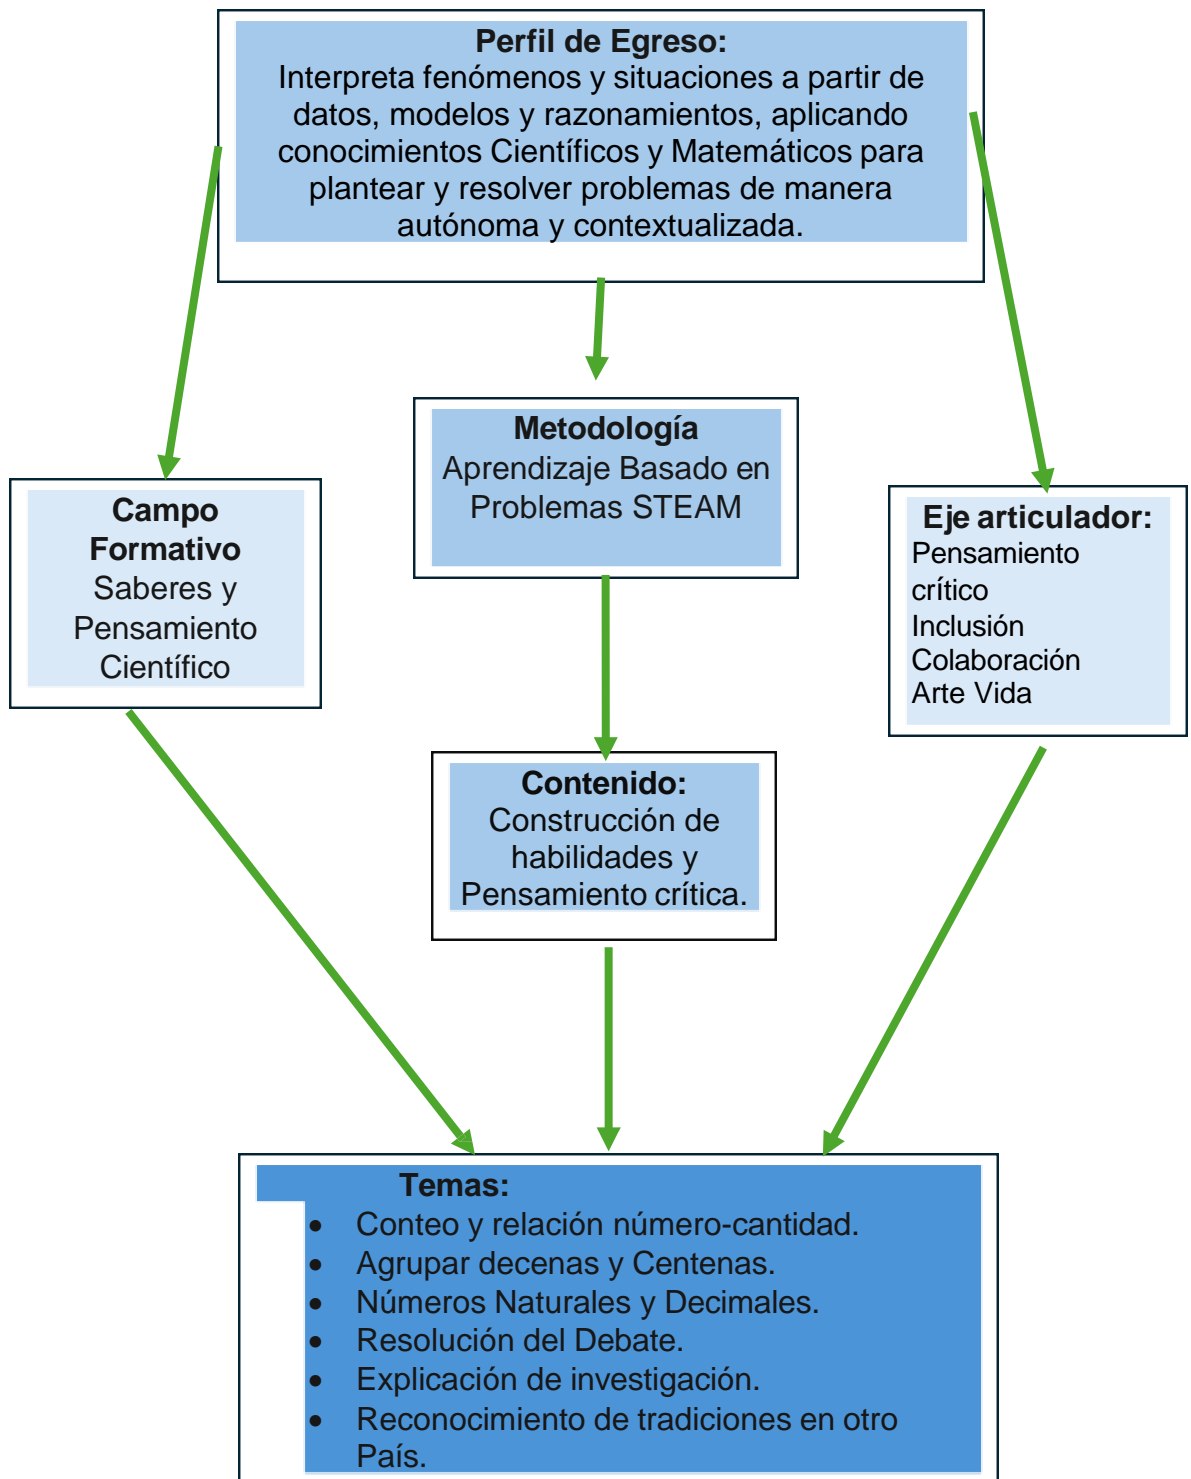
**Perfil de Egreso:**
Interpreta fenómenos y situaciones a partir de datos, modelos y razonamientos, aplicando conocimientos Científicos y Matemáticos para plantear y resolver problemas de manera autónoma y contextualizada.

**Campo Formativo**
Saberes y Pensamiento Científico

**Metodología**
Aprendizaje Basado en Problemas STEAM

**Eje articulador:**
Pensamiento crítico
Inclusión
Colaboración
Arte Vida

**Contenido:**
Construcción de habilidades y Pensamiento crítica.

**Temas:**
- Conteo y relación número-cantidad.
- Agrupar decenas y Centenas.
- Números Naturales y Decimales.
- Resolución del Debate.
- Explicación de investigación.
- Reconocimiento de tradiciones en otro País.